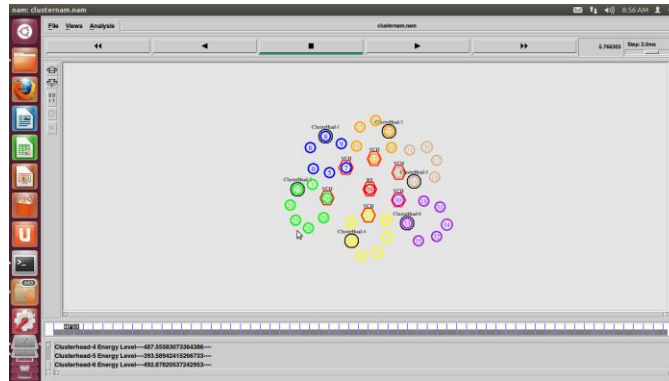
nam: clusternam.nam

8:56 AM

File Views Analysis

clusternam.nam

◀◀ ◀ ■ ▶ ▶▶

5.766303 Step: 2.0ms

ClusterHead-1

ClusterHead-2

ClusterHead-3

ClusterHead-4

ClusterHead-5

ClusterHead-6

VCH

VCH

VCH

VCH

VCH

VCH

BS

Clusterhead-4 Energy Level----487.55563073364386----

Clusterhead-5 Energy Level----393.58942415266733----

Clusterhead-6 Energy Level----492.87820537242953----